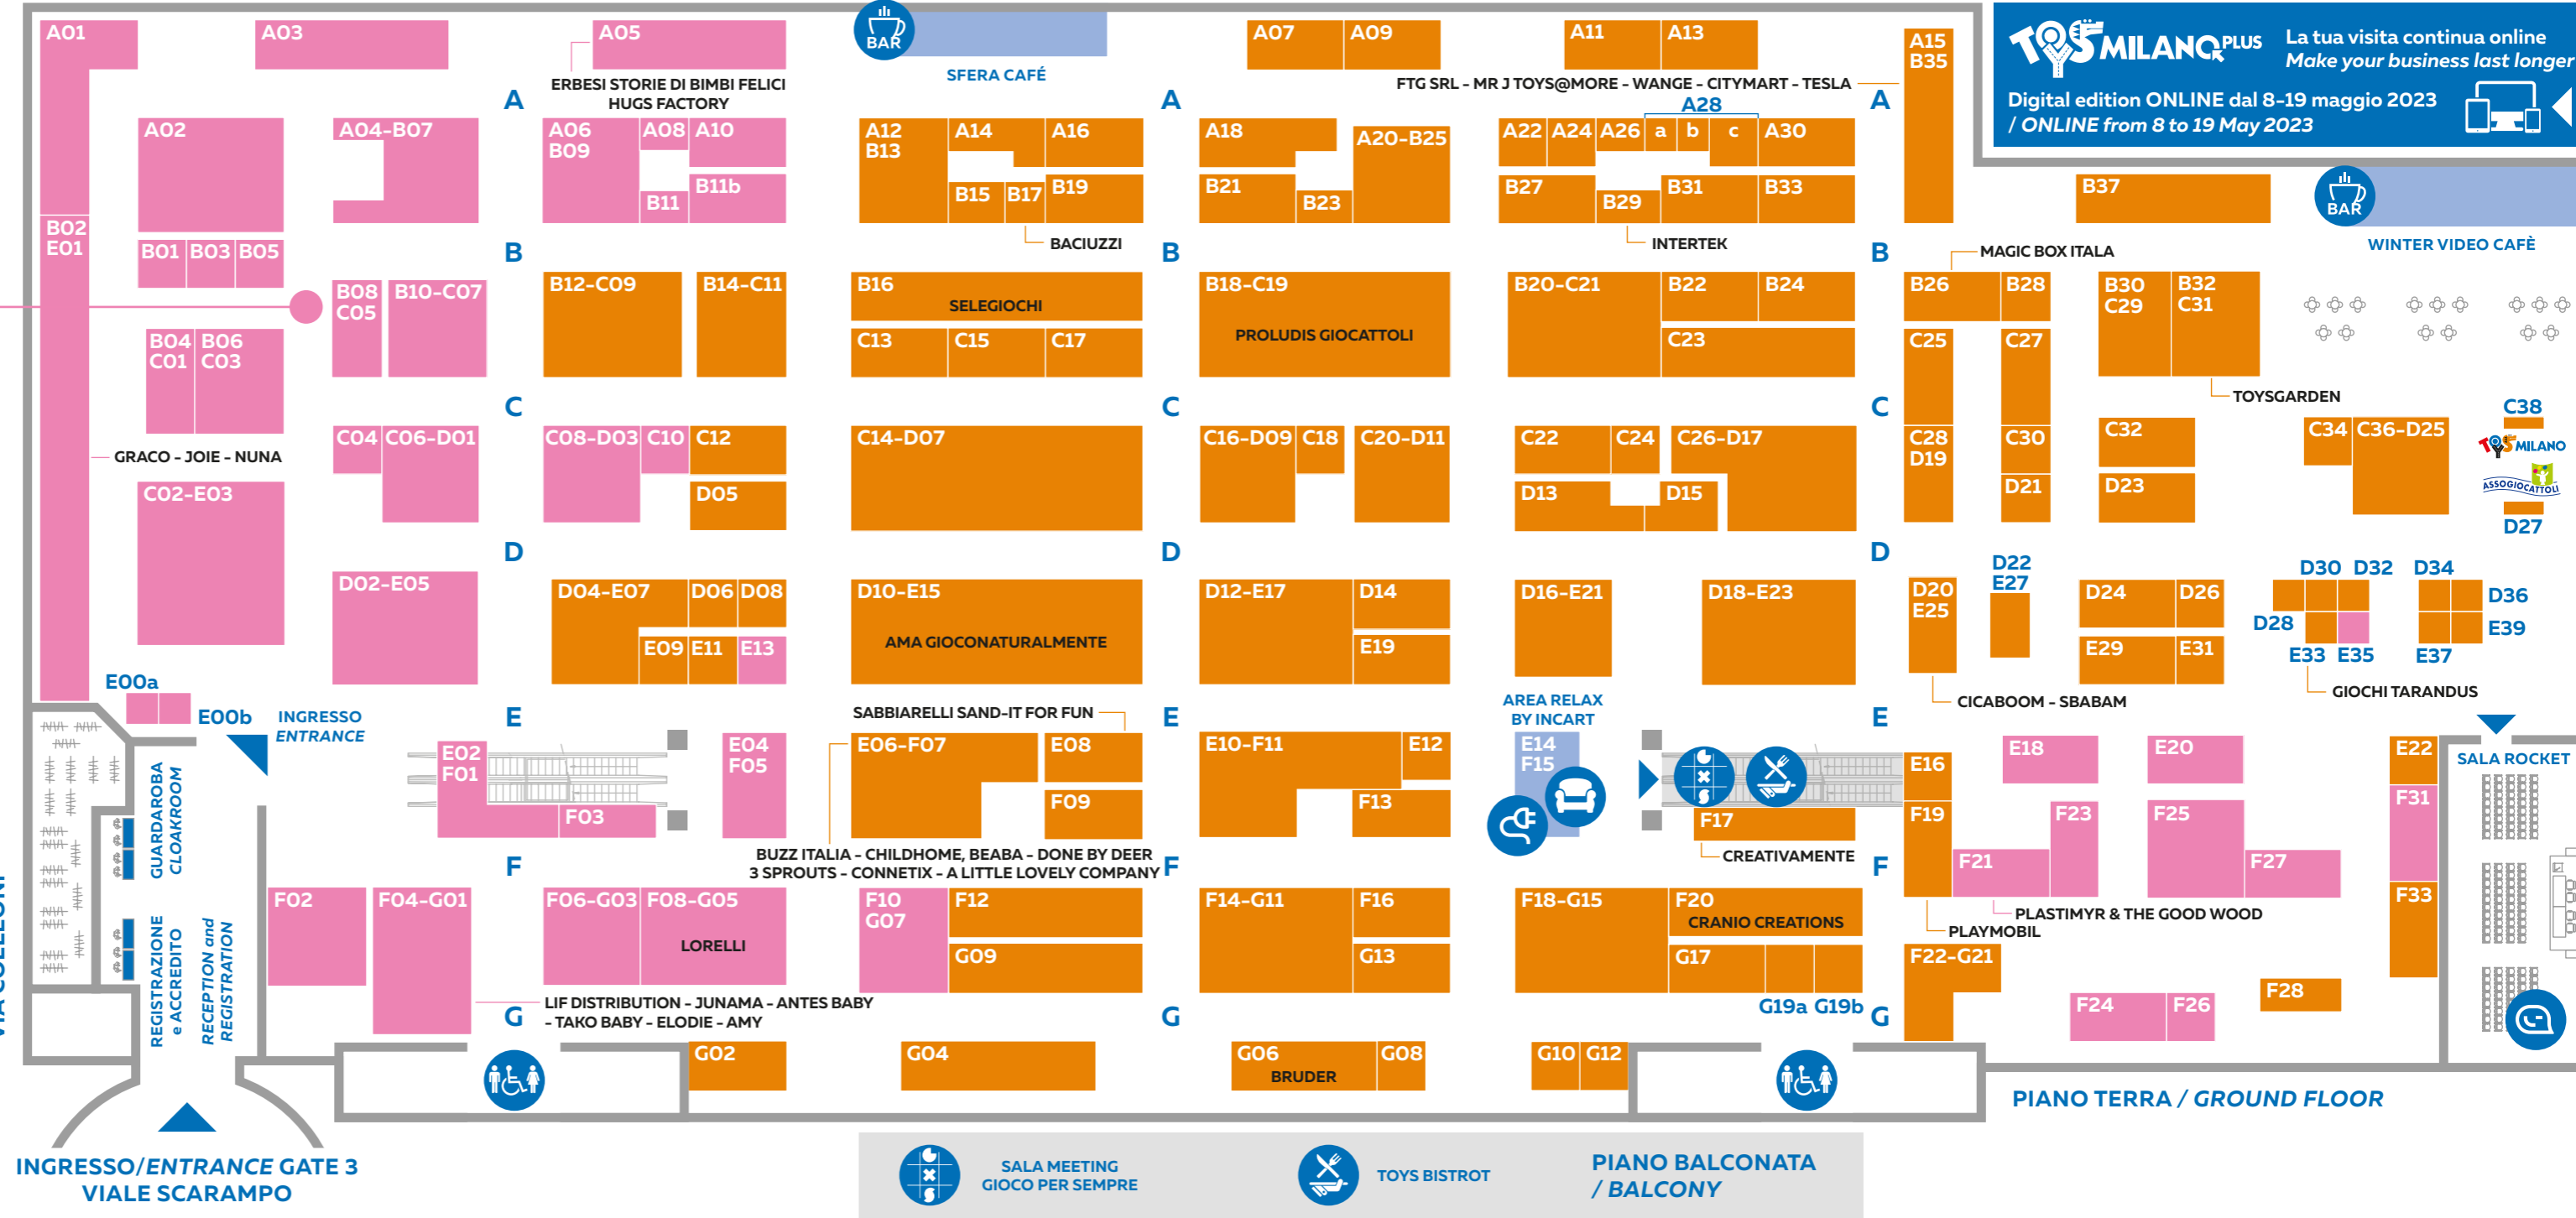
A01 A03 A05 BAR SFERA CAFÉ A07 A09 A11 A13 A15 B35

TOYS MILANO PLUS La tua visita continua online Make your business last longer
Digital edition ONLINE dal 8-19 maggio 2023 / ONLINE from 8 to 19 May 2023

ERBESI STORIE DI BIMBI FELICI HUGS FACTORY
FTG SRL - MR J TOYS@MORE - WANGE - CITYMART - TESLA
A A A A28

A02 A04-B07 A06 B09 A08 A10 B11 B11b A12 B13 A14 A16 B15 B17 B19 A18 B21 B23 A20-B25 A22 A24 A26 a b c A30 B27 B29 B31 B33 B37 BAR

B02 E01 B01 B03 B05 BACIUZZI INTERTEK MAGIC BOX ITALA WINTER VIDEO CAFÈ
B B B

B08 C05 B10-C07 B04 C01 B06 C03 B12-C09 B14-C11 B16 SELEGIOCHI C13 C15 C17 B18-C19 PROLUDIS GIOCATTOLI B20-C21 B22 B24 C23 B26 B28 C25 C27 B30 C29 B32 C31
TOYSGARDEN
C C C

GRACO - JOIE - NUNA
C04 C06-D01 C08-D03 C10 C12 D05 C14-D07 C16-D09 C18 C20-D11 C22 C24 C26-D17 D13 D15 C28 D19 C30 D21 C32 D23 C34 C36-D25 C38 TOYS MILANO ASSOGIOCATTOLI D27
C02-E03
D D D

D02-E05 D04-E07 D06 D08 E09 E11 E13 D10-E15 AMA GIOCONATURALMENTE D12-E17 D14 E19 D16-E21 D18-E23 D20 E25 D22 E27 D24 D26 E29 E31 D30 D32 D34 D36 D28 E39 E33 E35 E37
CICABOOM - SBABAM GIOCHI TARANDUS

E00a E00b INGRESSO ENTRANCE
E E E
SABBIARELLI SAND-IT FOR FUN
AREA RELAX BY INCART

E02 F01 F03 E04 F05 E06-F07 E08 F09 E10-F11 E12 F13 E14 F15 F17 E16 F19 E18 F21 F23 E20 F25 F27 E22 F31 F33 SALA ROCKET
CREATIVAMENTE
BUZZ ITALIA - CHILDHOME, BEABA - DONE BY DEER 3 SPROUTS - CONNETIX - A LITTLE LOVELY COMPANY
F F F

GUARDAROBA CLOAKROOM
REGISTRAZIONE e ACCREDITO
RECEPTION and REGISTRATION

F02 F04-G01 F06-G03 F08-G05 LORELLI F10 G07 F12 G09 F14-G11 F16 G13 F18-G15 F20 CRANIO CREATIONS G17 G19a G19b F22-G21 F24 F26 F28
PLASTIMYR & THE GOOD WOOD
PLAYMOBIL
LIF DISTRIBUTION - JUNAMA - ANTES BABY - TAKO BABY - ELODIE - AMY
G G G

G02 G04 G06 BRUDER G08 G10 G12

VIA COLLEONI

PIANO TERRA / GROUND FLOOR

INGRESSO/ENTRANCE GATE 3 VIALE SCARAMPO

SALA MEETING GIOCO PER SEMPRE
TOYS BISTROT
PIANO BALCONATA / BALCONY